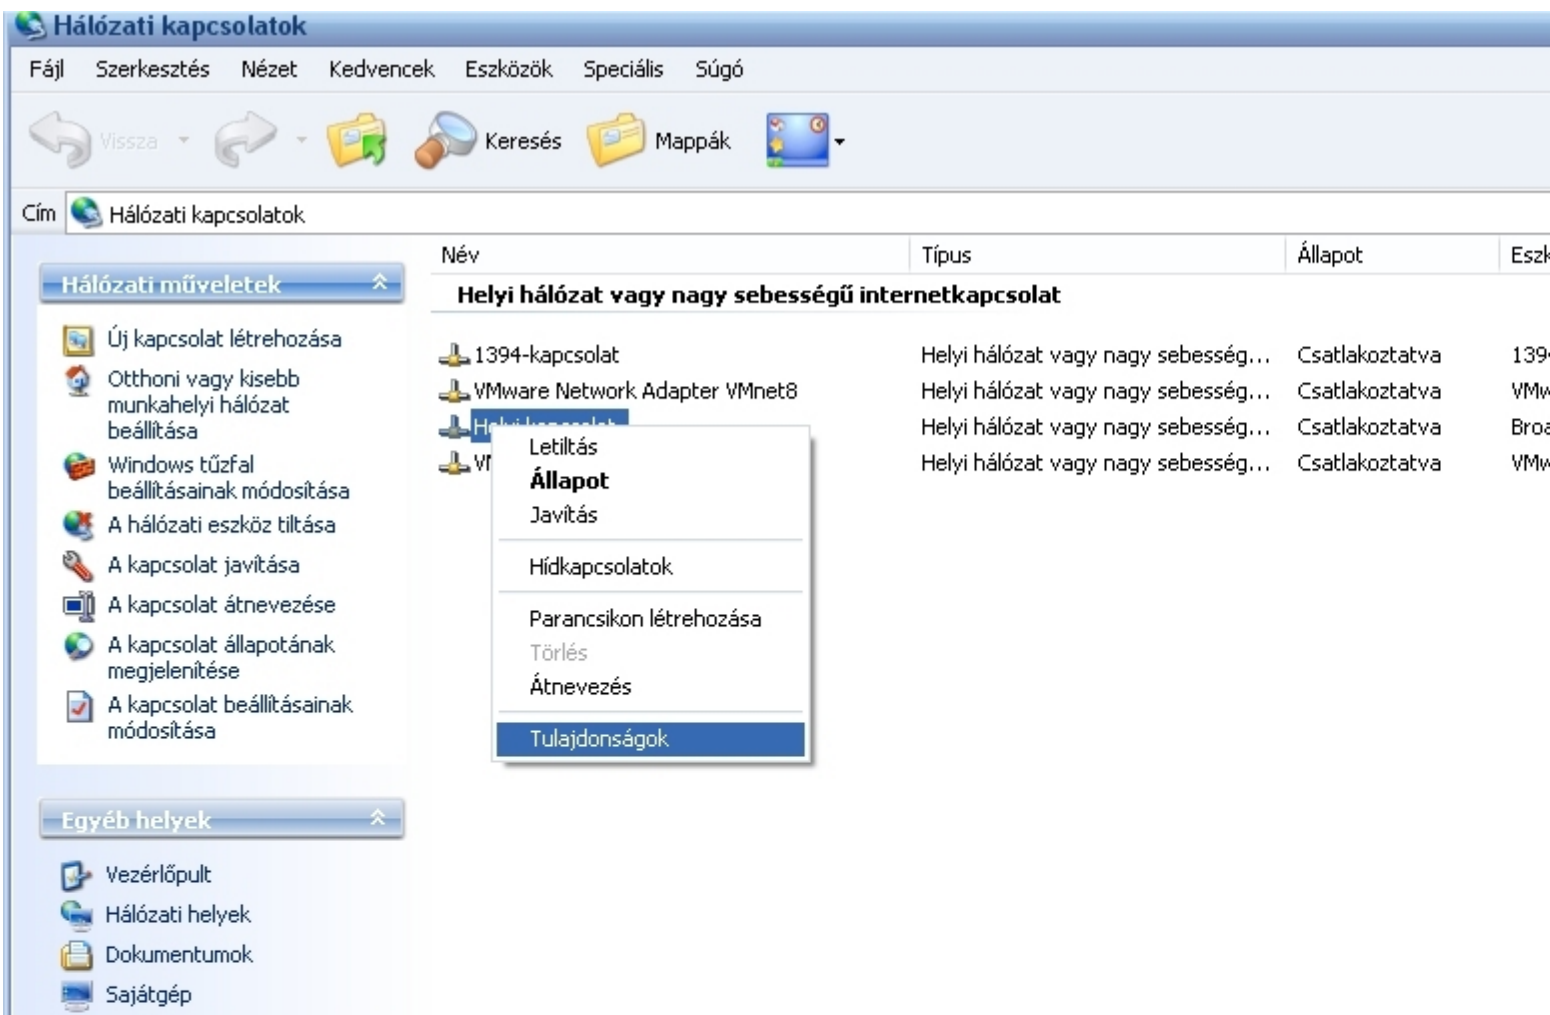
Hálózati kapcsolatok

Fájl Szerkesztés Nézet Kedvencek Eszközök Speciális Súgó

Vissza Keresés Mappák

Cím Hálózati kapcsolatok

Hálózati műveletek

Új kapcsolat létrehozása
Otthoni vagy kisebb munkahelyi hálózat beállítása
Windows tűzfal beállításainak módosítása
A hálózati eszköz tiltása
A kapcsolat javítása
A kapcsolat átnevezése
A kapcsolat állapotának megjelenítése
A kapcsolat beállításainak módosítása

Egyéb helyek

Vezérlőpult
Hálózati helyek
Dokumentumok
Sajátgép

| Név | Típus | Állapot | Eszk |
|---|---|---|---|
| Helyi hálózat vagy nagy sebességű internetkapcsolat | | | |
| 1394-kapcsolat | Helyi hálózat vagy nagy sebesség... | Csatlakoztatva | 139 |
| VMware Network Adapter VMnet8 | Helyi hálózat vagy nagy sebesség... | Csatlakoztatva | VMw |
| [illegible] | Helyi hálózat vagy nagy sebesség... | Csatlakoztatva | Broa |
| VI | Helyi hálózat vagy nagy sebesség... | Csatlakoztatva | VMw |

Letiltás
Állapot
Javítás
Hídkapcsolatok
Parancsikon létrehozása
Törlés
Átnevezés
Tulajdonságok